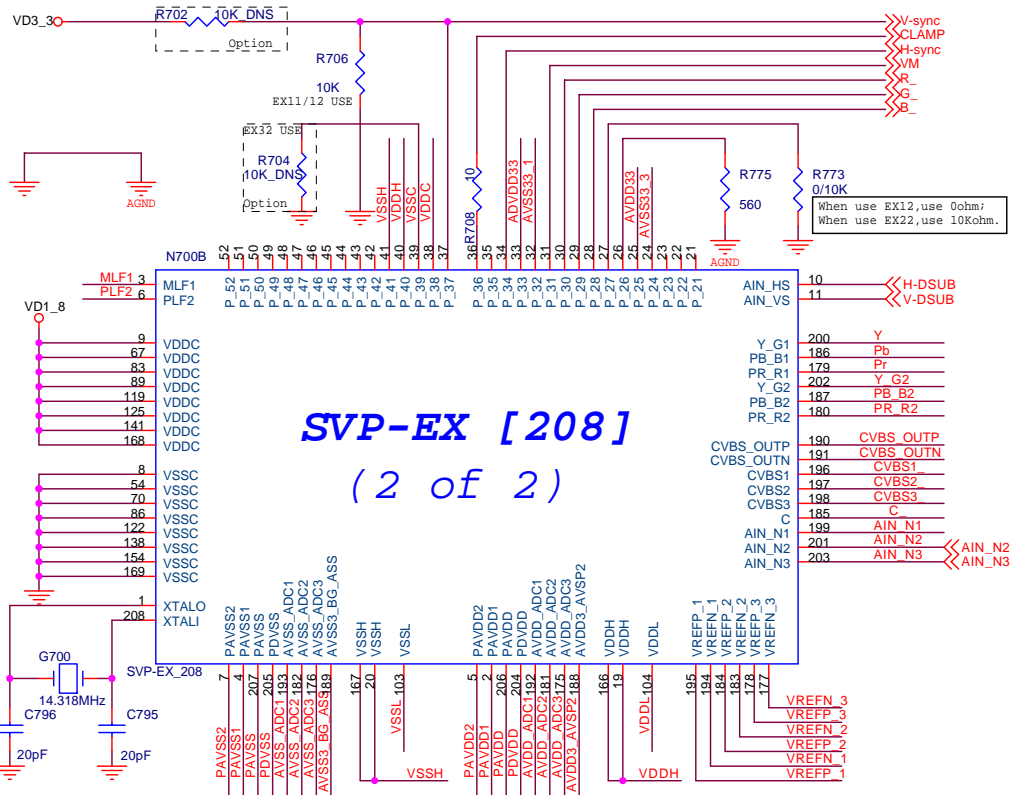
VD3_3
R702 10K_DNS
Option
R706
10K
EX11/12 USE
EX32 USE
R704
10K_DNS
Option
AGND
VSSH VDDH VSSC VDDC
10
R708
ADVDD33 AVSS33_1
AVDD33 AVSS33_3
R775
560
AGND
R773
0/10K
When use EX12,use 0ohm;
When use EX22,use 10Kohm.
V-sync
CLAMP
H-sync
VM
R_
G_
B_
N700B
52 51 50 49 48 47 46 45 44 43 42 41 40 39 38 37 36 35 34 33 32 31 30 29 28 27 26 25 24 23 22 21
P_52 P_51 P_50 P_49 P_48 P_47 P_46 P_45 P_44 P_43 P_42 P_41 P_40 P_39 P_38 P_37 P_36 P_35 P_34 P_33 P_32 P_31 P_30 P_29 P_28 P_27 P_26 P_25 P_24 P_23 P_22 P_21
MLF1 3 MLF1
PLF2 6 PLF2
VD1_8
9 VDDC
67 VDDC
83 VDDC
89 VDDC
119 VDDC
125 VDDC
141 VDDC
168 VDDC
8 VSSC
54 VSSC
70 VSSC
86 VSSC
122 VSSC
138 VSSC
154 VSSC
169 VSSC
1 XTALO
208 XTALI
G700
14.318MHz
C796
20pF
C795
20pF
SVP-EX_208
SVP-EX [208]
(2 of 2)
AIN_HS 10 H-DSUB
AIN_VS 11 V-DSUB
Y_G1 200 Y
PB_B1 186 Pb
PR_R1 179 Pr
Y_G2 202 Y_G2
PB_B2 187 PB_B2
PR_R2 180 PR_R2
CVBS_OUTP 190 CVBS_OUTP
CVBS_OUTN 191 CVBS_OUTN
CVBS1 196 CVBS1_
CVBS2 197 CVBS2_
CVBS3 198 CVBS3_
C 185 C_
AIN_N1 199 AIN_N1
AIN_N2 201 AIN_N2
AIN_N3 203 AIN_N3
AIN_N2
AIN_N3
PAVSS2 PAVSS1 PAVSS PDVSS AVSS_ADC1 AVSS_ADC2 AVSS_ADC3 AVSS3_BG_ASS VSSH VSSH VSSL PAVDD2 PAVDD1 PAVDD PDVDD AVDD_ADC1 AVDD_ADC2 AVDD_ADC3 AVDD3_AVSP2 VDDH VDDH VDDL VREFP_1 VREFN_1 VREFN_2 VREFP_3 VREFN_3
7 4 207 205 193 182 176 189 167 20 103 5 2 206 204 192 181 175 188 166 19 104 195 194 184 183 178 177
PAVSS2 PAVSS1 PAVSS PDVSS AVSS_ADC1 AVSS_ADC2 AVSS_ADC3 AVSS3_BG_ASS
VSSL
VSSH
PAVDD2 PAVDD1 PAVDD PDVDD AVDD_ADC1 AVDD_ADC2 AVDD_ADC3 AVDD3_AVSP2
VDDL
VDDH
VREFN_3
VREFP_3
VREFN_2
VREFP_2
VREFN_1
VREFP_1